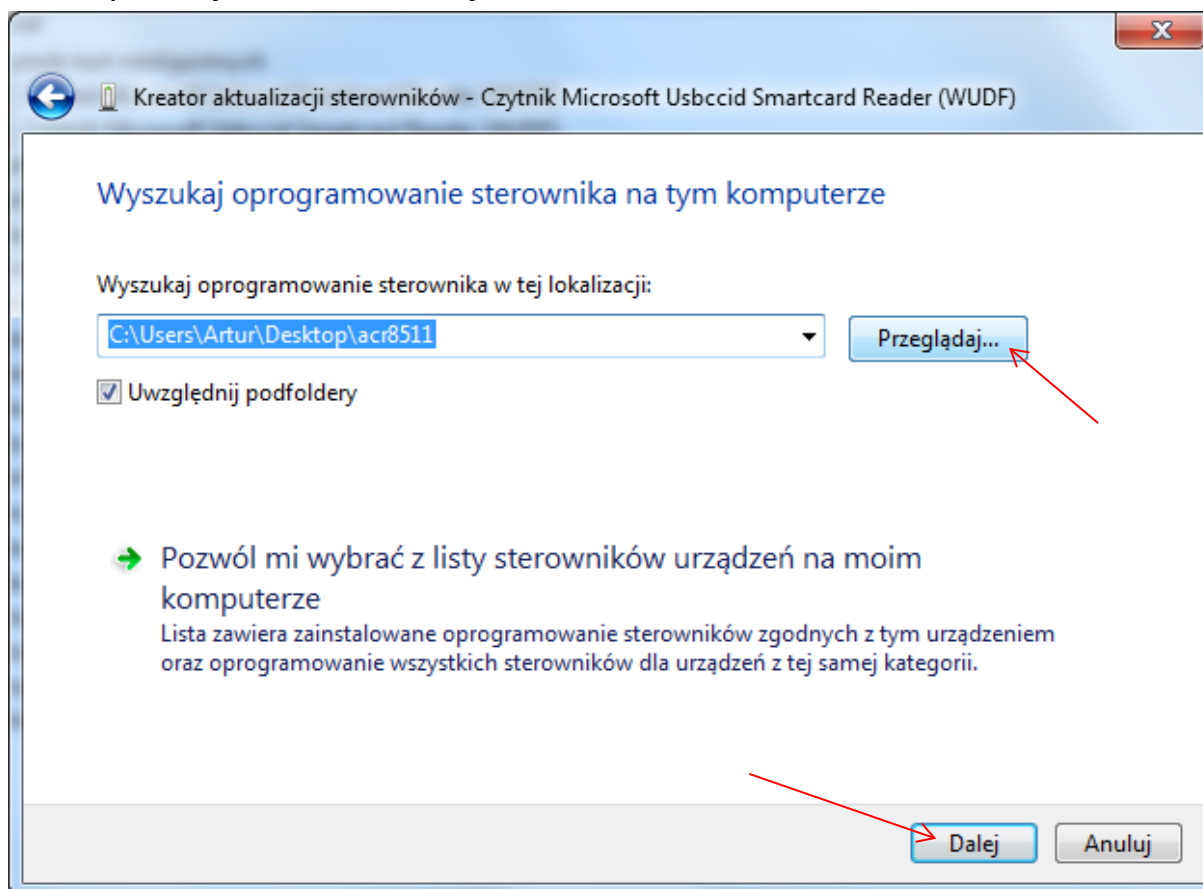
Kreator aktualizacji sterowników - Czytnik Microsoft Usbccid Smartcard Reader (WUDF)

Wyszukaj oprogramowanie sterownika na tym komputerze

Wyszukaj oprogramowanie sterownika w tej lokalizacji:

C:\Users\Artur\Desktop\acr8511

Przeglądaj...

Uwzględnij podfoldery

Pozwól mi wybrać z listy sterowników urządzeń na moim komputerze

Lista zawiera zainstalowane oprogramowanie sterowników zgodnych z tym urządzeniem oraz oprogramowanie wszystkich sterowników dla urządzeń z tej samej kategorii.

Dalej

Anuluj